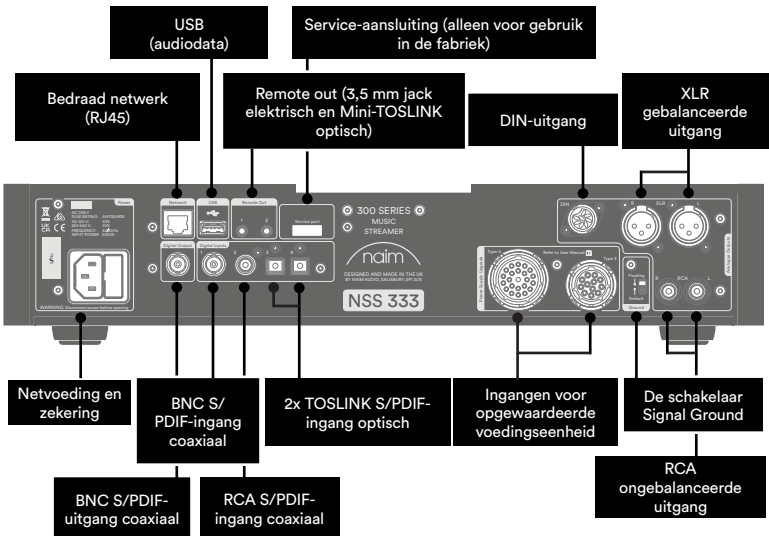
USB (audiodata)

Service-aansluiting (alleen voor gebruik in de fabriek)

Bedraad netwerk (RJ45)

Remote out (3,5 mm jack elektrisch en Mini-TOSLINK optisch)

DIN-uitgang

XLR gebalanceerde uitgang

Power

Network

USB

Remote Out

1

2

Service port

300 SERIES MUSIC STREAMER

DIN

R

XLR

L

Digital Output

Digital Inputs

1

2

3

4

naim

DESIGNED AND MADE IN THE UK BY NAIM AUDIO, SALISBURY, SP1 2LN

NSS 333

Type 2

Refer to User Manual

Type 1

Floating

Default

Ground

R

RCA

L

WARNING

Netvoeding en zekering

BNC S/PDIF-ingang coaxiaal

2x TOSLINK S/PDIF-ingang optisch

Ingangen voor opgewaardeerde voedingseenheid

De schakelaar Signal Ground

RCA ongebalanceerde uitgang

BNC S/PDIF-uitgang coaxiaal

RCA S/PDIF-ingang coaxiaal